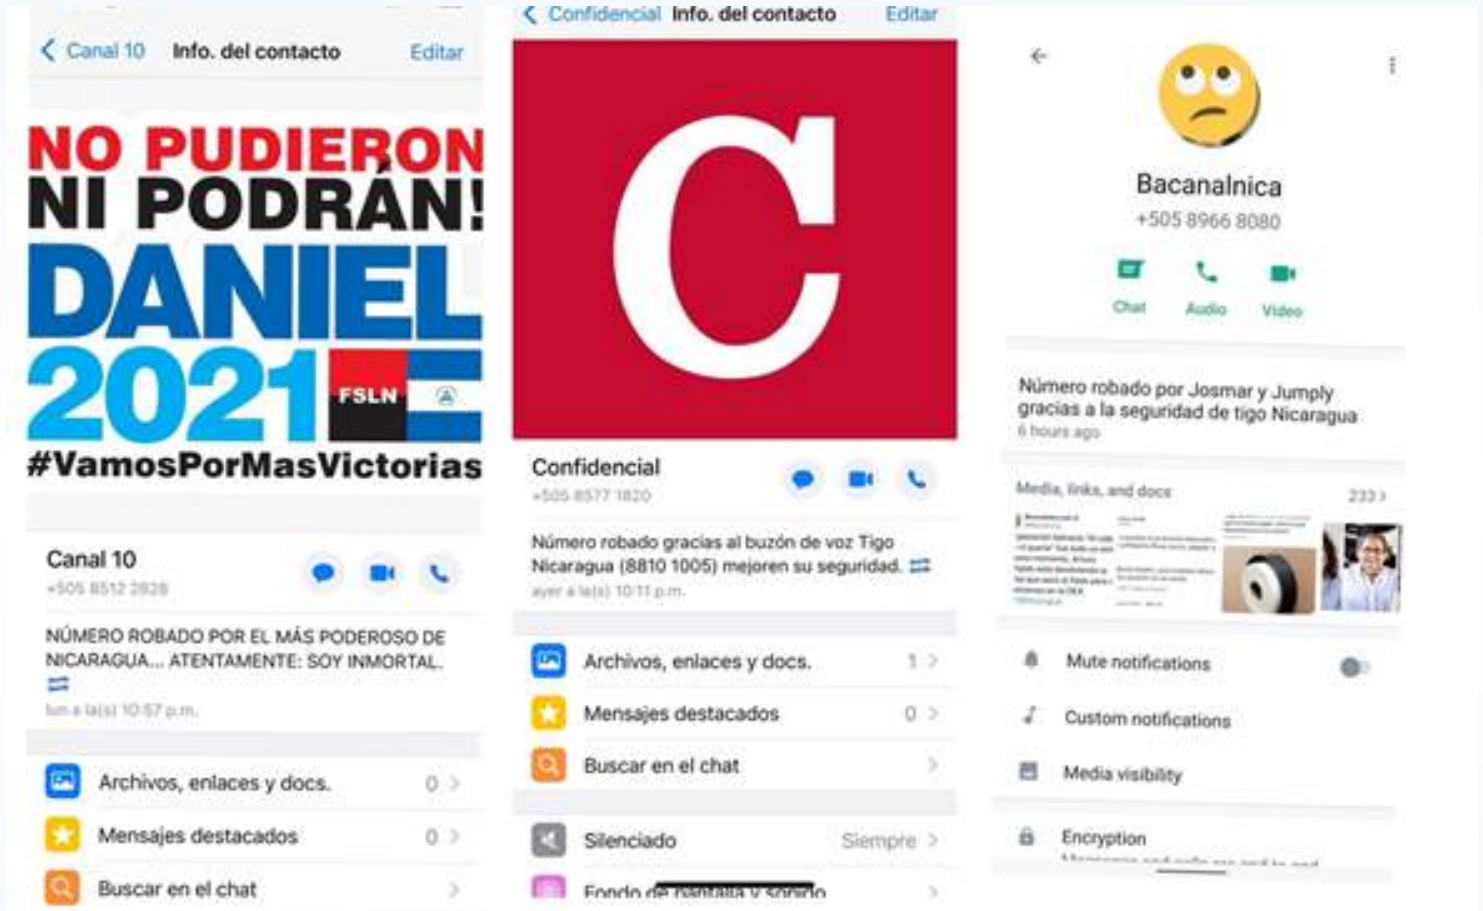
Canal 10 Info. del contacto Editar

NO PUDIERON NI PODRÁN! DANIEL 2021 FSLN #VamosPorMasVictorias

Canal 10
+505 8512 2828

NÚMERO ROBADO POR EL MÁS PODEROSO DE NICARAGUA... ATENTAMENTE: SOY INMORTAL.
lun a la(s) 10:57 p.m.

Archivos, enlaces y docs. 0 >
Mensajes destacados 0 >
Buscar en el chat >

Confidencial Info. del contacto Editar

C

Confidencial
+505 8577 1820

Número robado gracias al buzón de voz Tigo Nicaragua (8810 1005) mejoren su seguridad.
ayer a la(s) 10:11 p.m.

Archivos, enlaces y docs. 1 >
Mensajes destacados 0 >
Buscar en el chat >
Silenciado Siempre >
Fondo de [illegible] >

Bacanalnica
+505 8966 8080
Chat Audio Video

Número robado por Josmar y Jumply gracias a la seguridad de tigo Nicaragua
6 hours ago

Media, links, and docs 233 >

Mute notifications
Custom notifications
Media visibility
Encryption
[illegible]